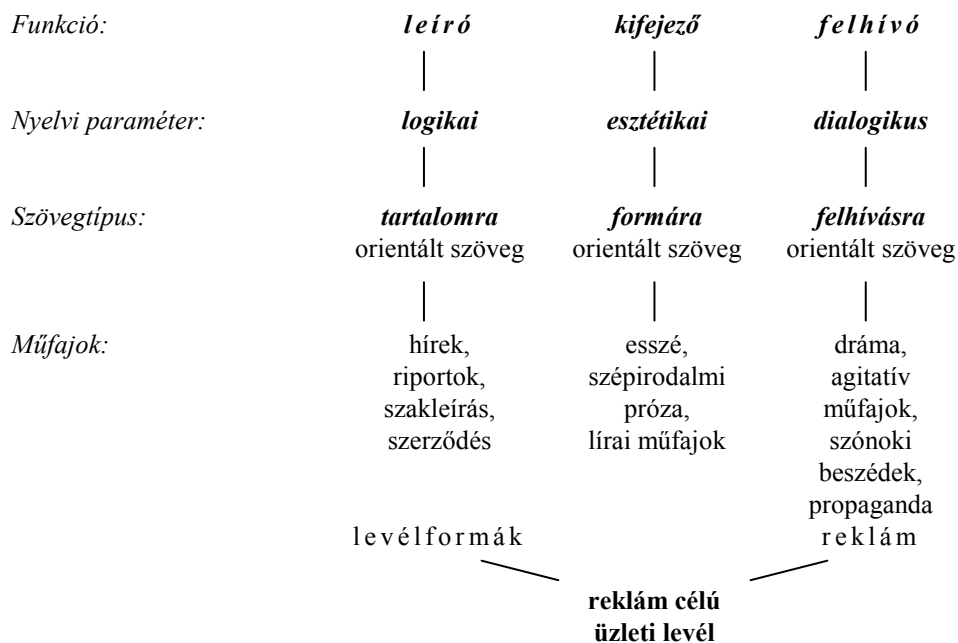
Funkció: leíró kifejező felhívó

Nyelvi paraméter: logikai esztétikai dialogikus

Szövegtípus: tartalomra orientált szöveg formára orientált szöveg felhívásra orientált szöveg

Műfajok: hírek, riportok, szakleírás, szerződés esszé, szépirodalmi próza, lírai műfajok dráma, agitatív műfajok, szónoki beszédek, propaganda

levélformák reklám

reklám célú üzleti levél